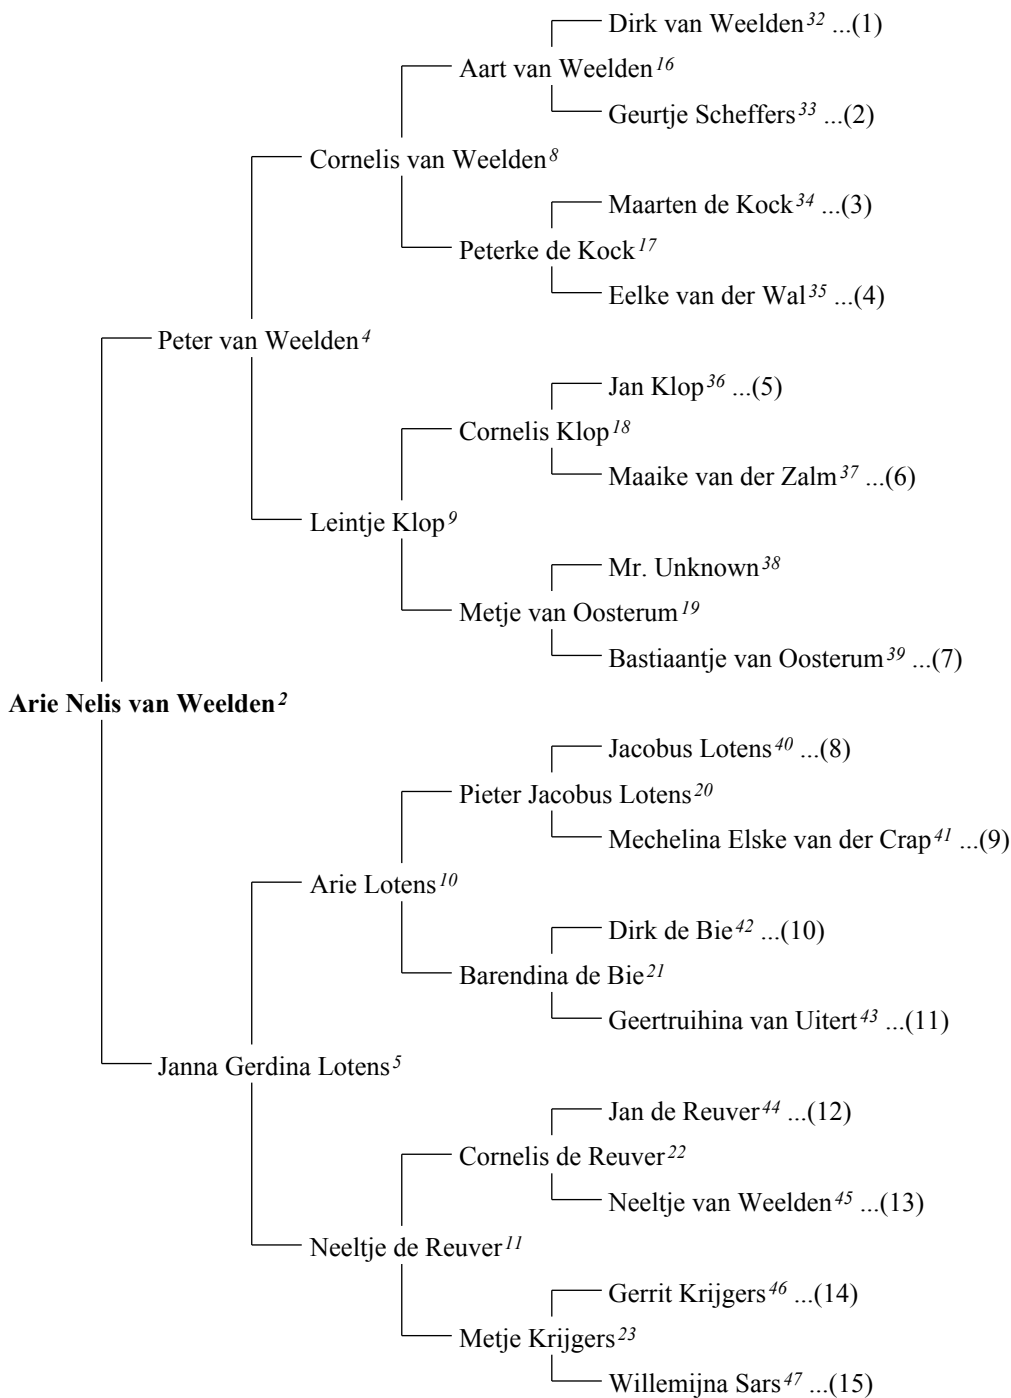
Dirk van Weelden$^{32}$ ...(1)
Aart van Weelden$^{16}$
Geurtje Scheffers$^{33}$ ...(2)
Cornelis van Weelden$^{8}$
Maarten de Kock$^{34}$ ...(3)
Peterke de Kock$^{17}$
Eelke van der Wal$^{35}$ ...(4)
Peter van Weelden$^{4}$
Jan Klop$^{36}$ ...(5)
Cornelis Klop$^{18}$
Maaike van der Zalm$^{37}$ ...(6)
Leintje Klop$^{9}$
Mr. Unknown$^{38}$
Metje van Oosterum$^{19}$
Bastiaantje van Oosterum$^{39}$ ...(7)
**Arie Nelis van Weelden**$^{2}$
Jacobus Lotens$^{40}$ ...(8)
Pieter Jacobus Lotens$^{20}$
Mechelina Elske van der Crap$^{41}$ ...(9)
Arie Lotens$^{10}$
Dirk de Bie$^{42}$ ...(10)
Barendina de Bie$^{21}$
Geertruihina van Uitert$^{43}$ ...(11)
Janna Gerdina Lotens$^{5}$
Jan de Reuver$^{44}$ ...(12)
Cornelis de Reuver$^{22}$
Neeltje van Weelden$^{45}$ ...(13)
Neeltje de Reuver$^{11}$
Gerrit Krijgers$^{46}$ ...(14)
Metje Krijgers$^{23}$
Willemijna Sars$^{47}$ ...(15)